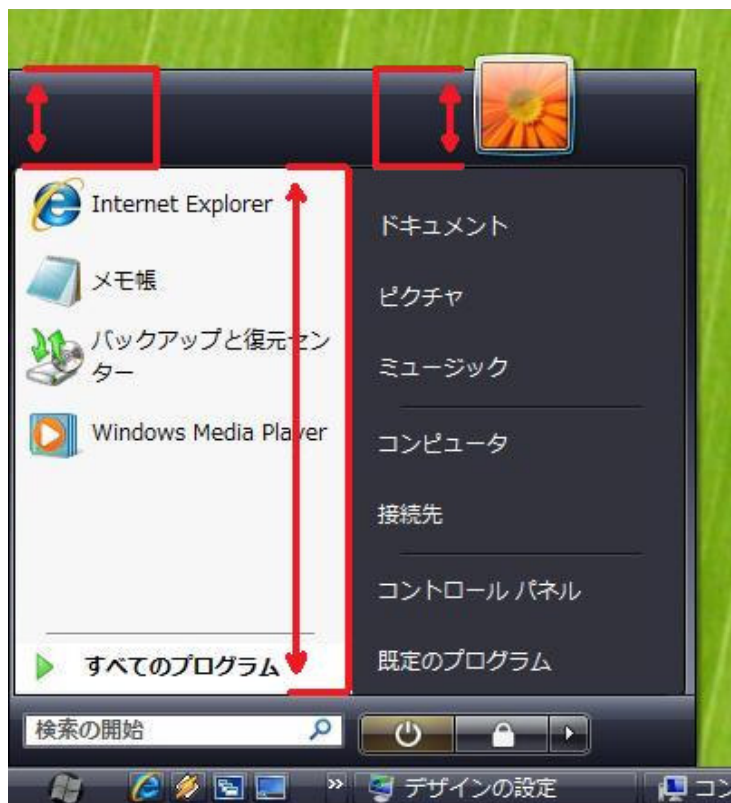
Internet Explorer

メモ帳

バックアップと復元センター

Windows Media Player

すべてのプログラム

ドキュメント

ピクチャ

ミュージック

コンピュータ

接続先

コントロール パネル

既定のプログラム

検索の開始

デザインの設定

コン